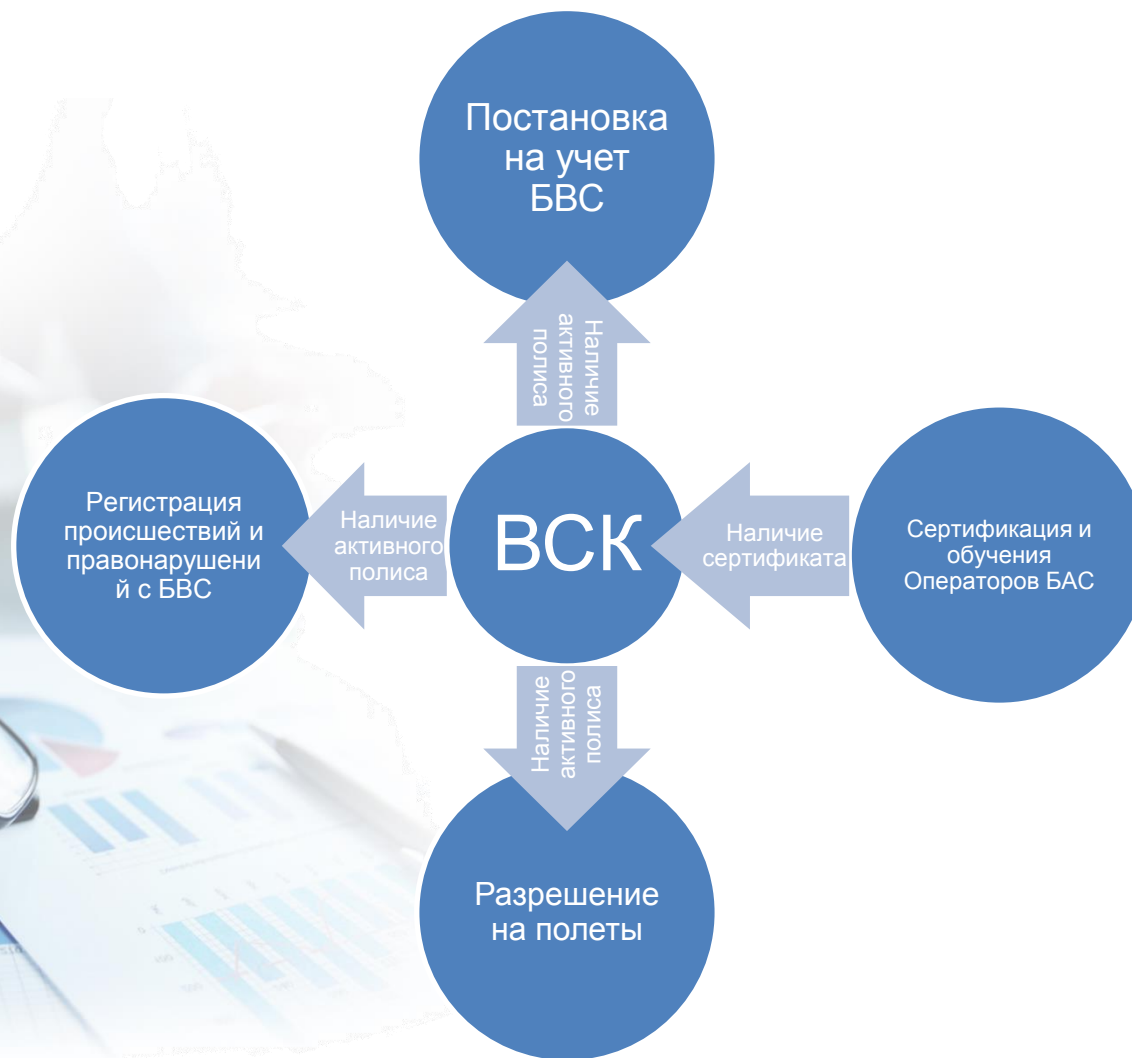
Постановка на учет БВС

Наличие активного полиса

Регистрация происшествий и правонарушени й с БВС

Наличие активного полиса

ВСК

Наличие сертификата

Сертификация и обучения Операторов БАС

Наличие активного полиса

Разрешение на полеты